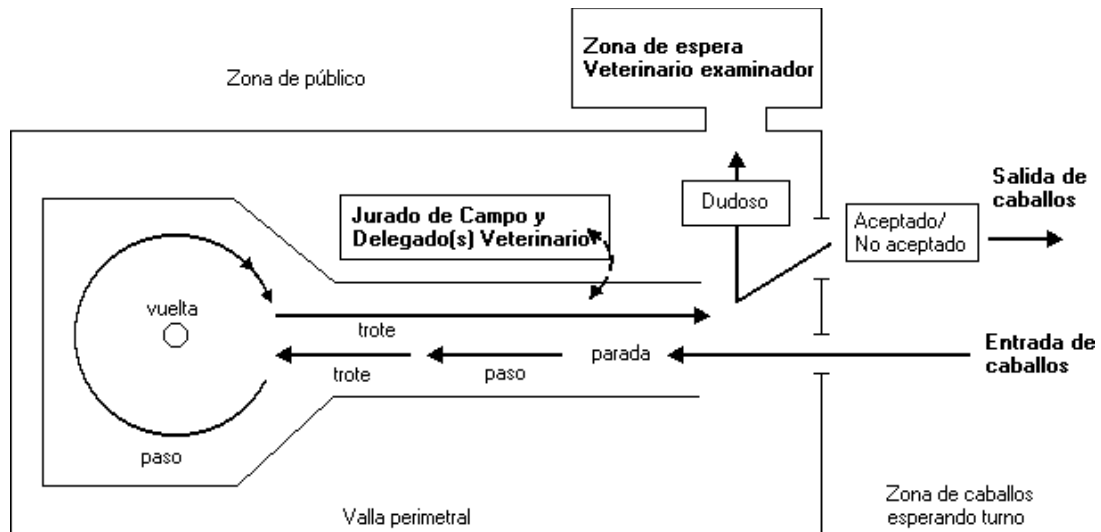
Zona de espera
Veterinario examinador

Zona de público

Salida de caballos

Dudoso

Jurado de Campo y Delegado(s) Veterinario

Aceptado/
No aceptado

vuelta

trote

trote

paso

parada

Entrada de caballos

paso

Valla perimetral

Zona de caballos esperando turno